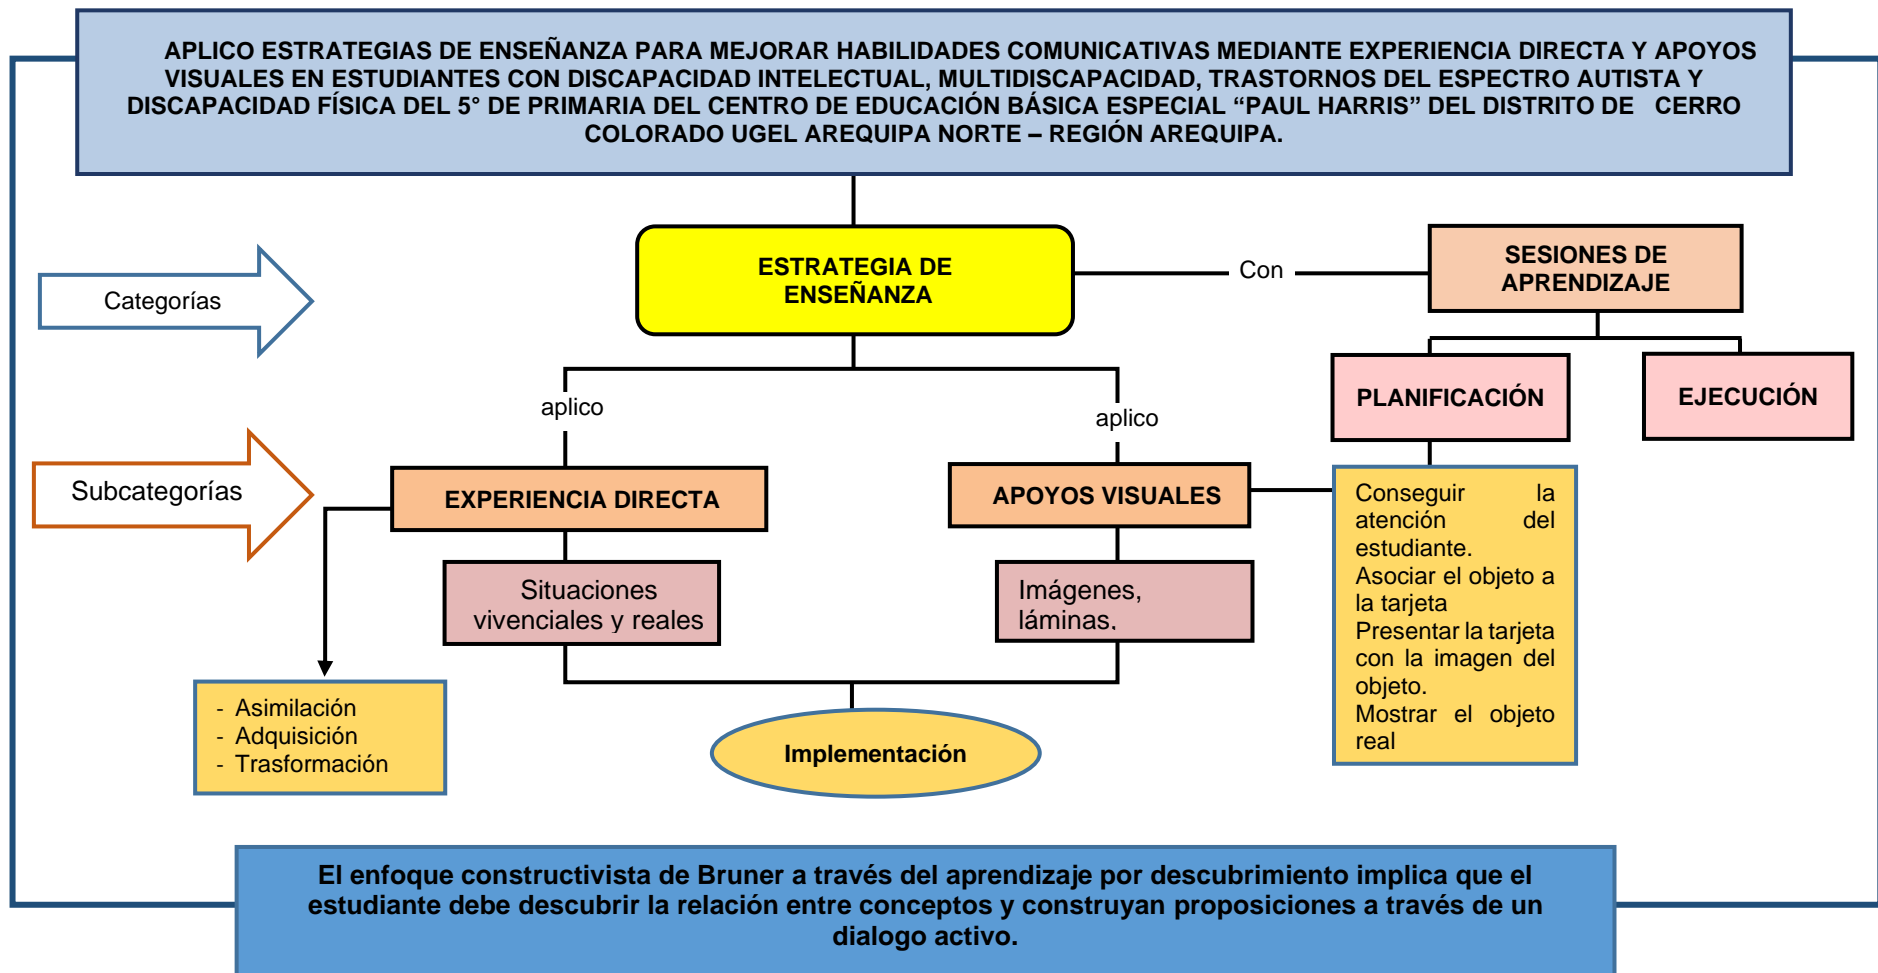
APLICO ESTRATEGIAS DE ENSEÑANZA PARA MEJORAR HABILIDADES COMUNICATIVAS MEDIANTE EXPERIENCIA DIRECTA Y APOYOS VISUALES EN ESTUDIANTES CON DISCAPACIDAD INTELECTUAL, MULTIDISCAPACIDAD, TRASTORNOS DEL ESPECTRO AUTISTA Y DISCAPACIDAD FÍSICA DEL 5° DE PRIMARIA DEL CENTRO DE EDUCACIÓN BÁSICA ESPECIAL “PAUL HARRIS” DEL DISTRITO DE CERRO COLORADO UGEL AREQUIPA NORTE – REGIÓN AREQUIPA.

Categorías

ESTRATEGIA DE ENSEÑANZA

Con

SESIONES DE APRENDIZAJE

PLANIFICACIÓN

EJECUCIÓN

aplico

aplico

Subcategorías

EXPERIENCIA DIRECTA

APOYOS VISUALES

Conseguir la atención del estudiante.
Asociar el objeto a la tarjeta
Presentar la tarjeta con la imagen del objeto.
Mostrar el objeto real

Situaciones vivenciales y reales

Imágenes, láminas.

- Asimilación
- Adquisición
- Trasformación

Implementación

El enfoque constructivista de Bruner a través del aprendizaje por descubrimiento implica que el estudiante debe descubrir la relación entre conceptos y construyan proposiciones a través de un dialogo activo.